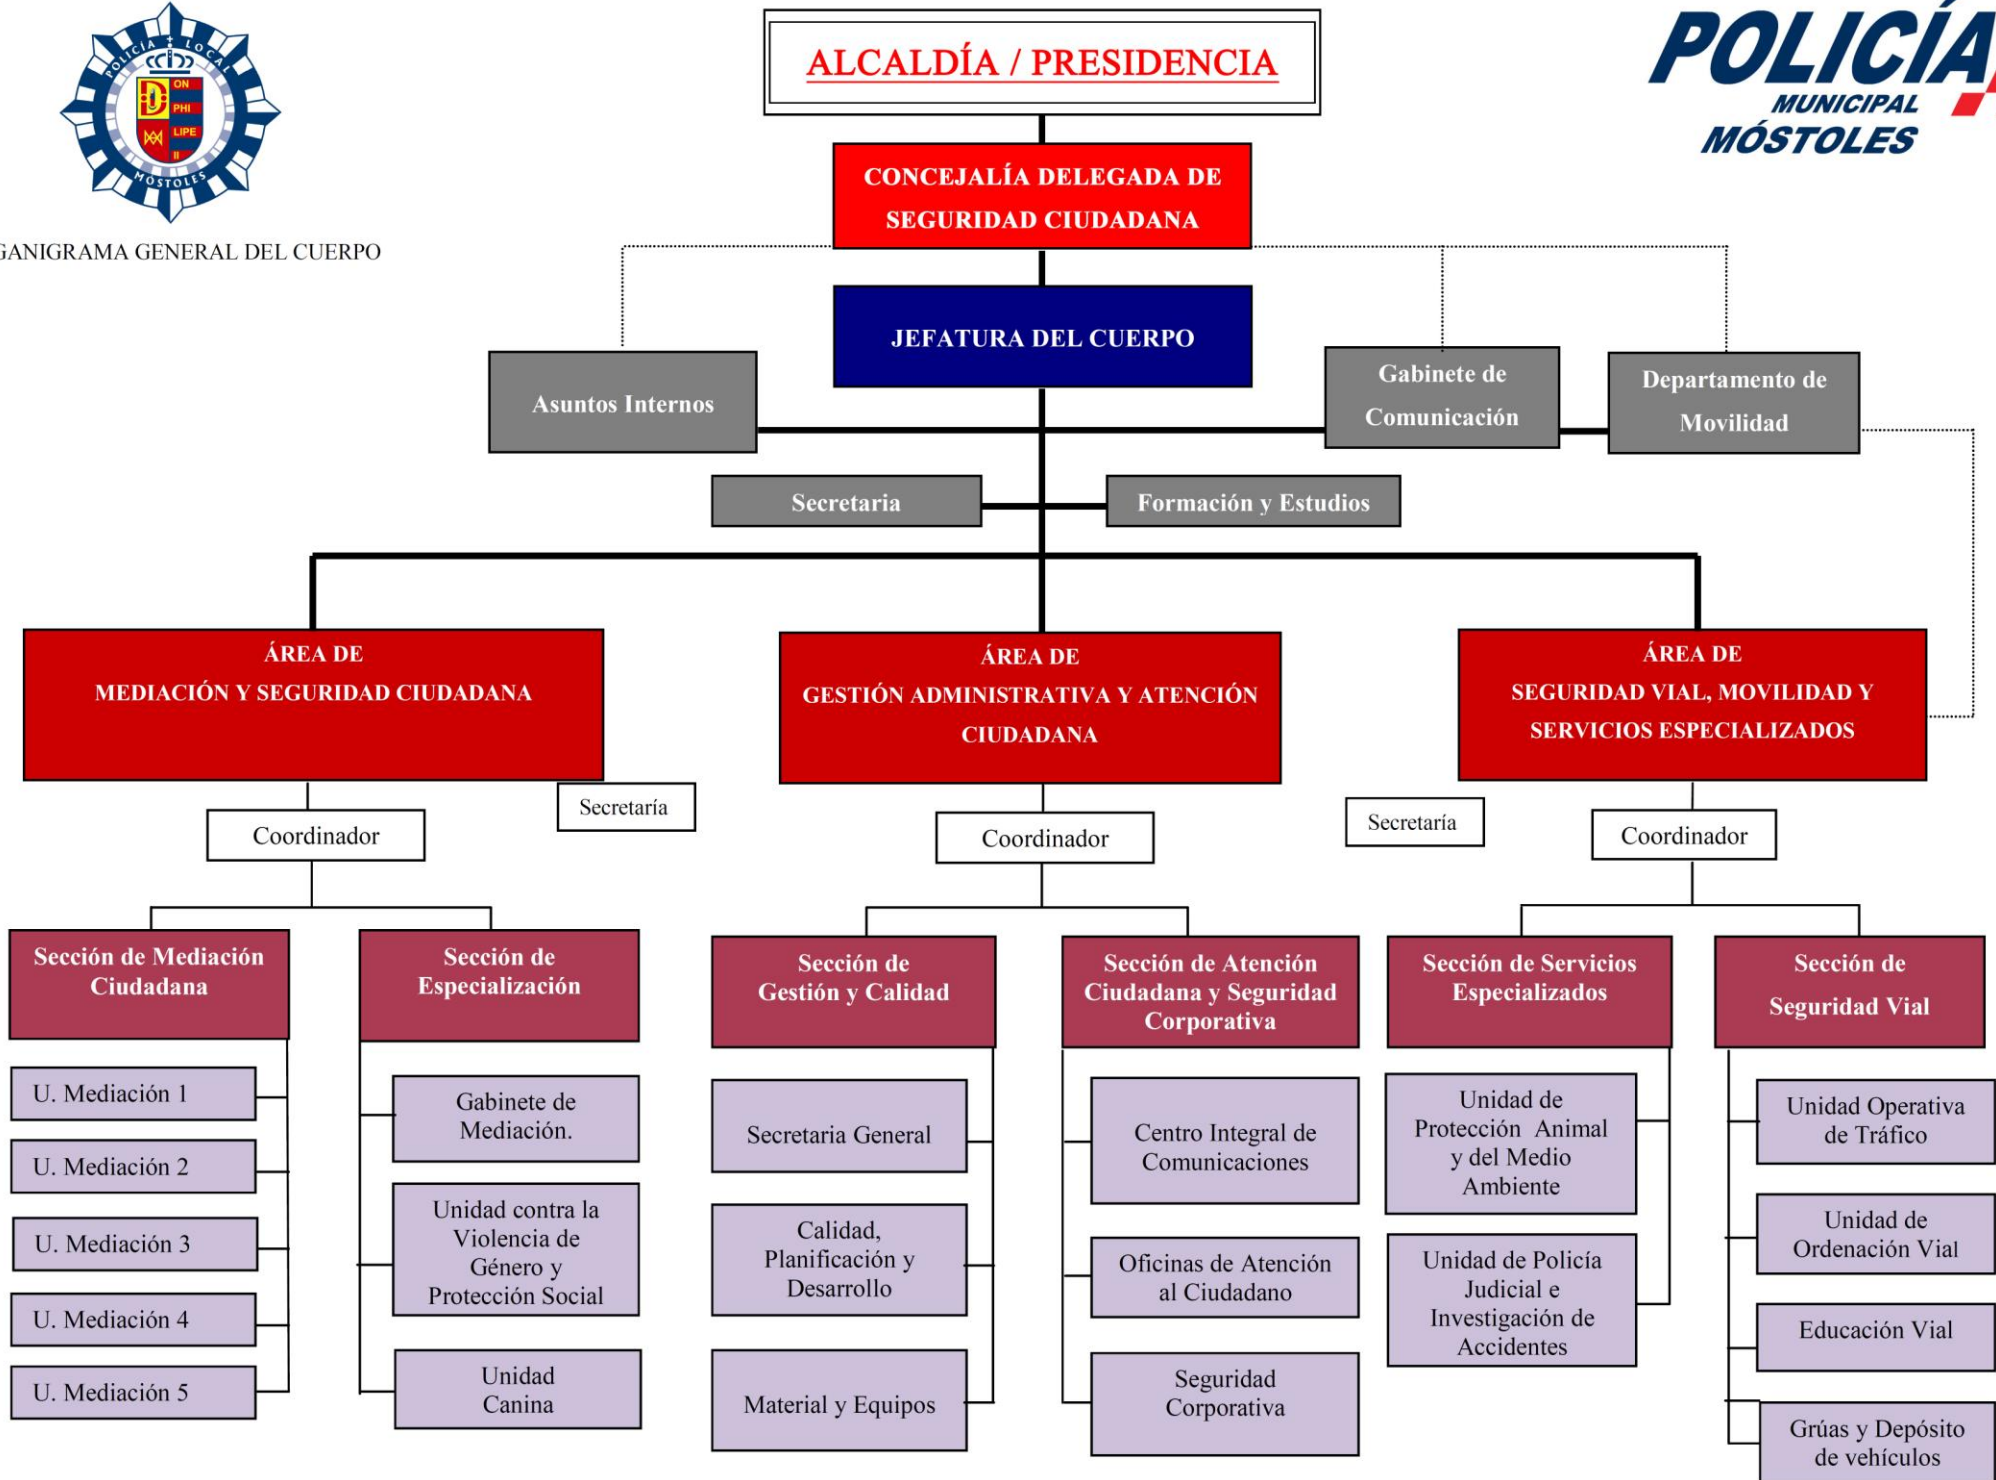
POLICÍA LOCAL MÓSTOLES
ON PHI LIPE II

GANIGRAMA GENERAL DEL CUERPO

ALCALDÍA / PRESIDENCIA

POLICÍA MUNICIPAL MÓSTOLES

CONCEJALÍA DELEGADA DE SEGURIDAD CIUDADANA

JEFATURA DEL CUERPO

Asuntos Internos

Gabinete de Comunicación

Departamento de Movilidad

Secretaria

Formación y Estudios

ÁREA DE MEDIACIÓN Y SEGURIDAD CIUDADANA

ÁREA DE GESTIÓN ADMINISTRATIVA Y ATENCIÓN CIUDADANA

ÁREA DE SEGURIDAD VIAL, MOVILIDAD Y SERVICIOS ESPECIALIZADOS

Coordinador

Secretaría

Coordinador

Secretaría

Coordinador

Sección de Mediación Ciudadana

Sección de Especialización

Sección de Gestión y Calidad

Sección de Atención Ciudadana y Seguridad Corporativa

Sección de Servicios Especializados

Sección de Seguridad Vial

U. Mediación 1

U. Mediación 2

U. Mediación 3

U. Mediación 4

U. Mediación 5

Gabinete de Mediación.

Unidad contra la Violencia de Género y Protección Social

Unidad Canina

Secretaria General

Calidad, Planificación y Desarrollo

Material y Equipos

Centro Integral de Comunicaciones

Oficinas de Atención al Ciudadano

Seguridad Corporativa

Unidad de Protección Animal y del Medio Ambiente

Unidad de Policía Judicial e Investigación de Accidentes

Unidad Operativa de Tráfico

Unidad de Ordenación Vial

Educación Vial

Grúas y Depósito de vehículos